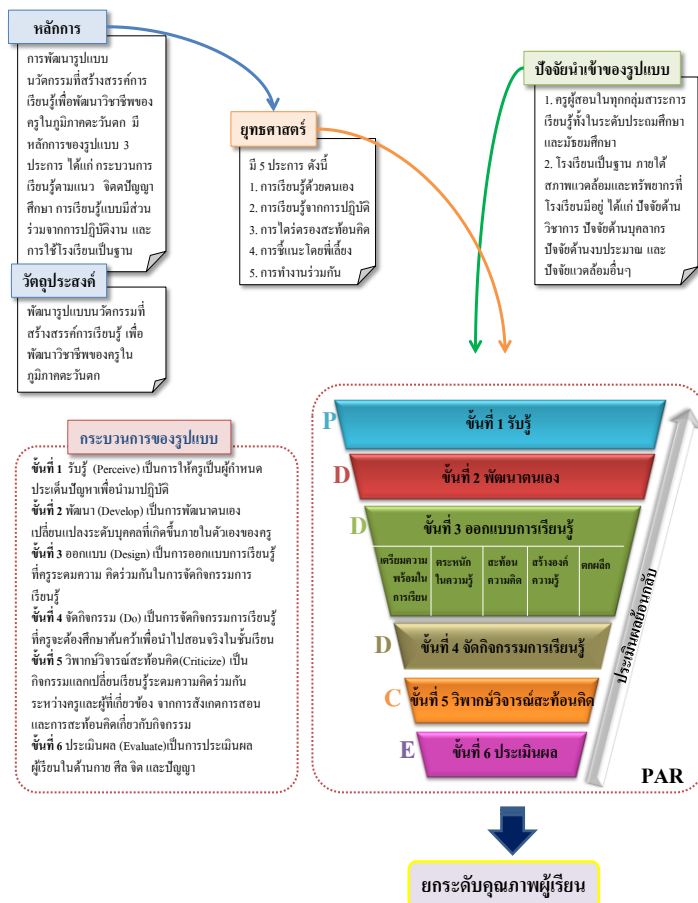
หลักการ

การพัฒนารูปแบบนวัตกรรมที่สร้างสรรค์การเรียนรู้เพื่อพัฒนาวิชาชีพของครูในภูมิภาคตะวันตก มีหลักการของรูปแบบ 3 ประการ ได้แก่ กระบวนการเรียนรู้ตามแนว จิตตปัญญาศึกษา การเรียนรู้แบบมีส่วนร่วมจากการปฏิบัติงาน และการใช้โรงเรียนเป็นฐาน

วัตถุประสงค์

พัฒนารูปแบบนวัตกรรมที่สร้างสรรค์การเรียนรู้ เพื่อพัฒนาวิชาชีพของครูในภูมิภาคตะวันตก

ยุทธศาสตร์

มี 5 ประการ ดังนี้
1. การเรียนรู้ด้วยตนเอง
2. การเรียนรู้จากการปฏิบัติ
3. การใคร่ครองสะท้อนคิด
4. การชี้แนะโดยพี่เลี้ยง
5. การทำงานร่วมกัน

ปัจจัยนำเข้าของรูปแบบ

1. ครูผู้สอนในทุกกลุ่มสาระการเรียนรู้ทั้งในระดับประถมศึกษาและมัธยมศึกษา
2. โรงเรียนเป็นฐาน ภายใต้สภาพแวดล้อมและทรัพยากรที่โรงเรียนมีอยู่ ได้แก่ ปัจจัยด้านวิชาการ ปัจจัยด้านบุคลากร ปัจจัยด้านงบประมาณ และปัจจัยแวดล้อมอื่นๆ

กระบวนการของรูปแบบ

ขั้นที่ 1 รับรู้ (Perceive) เป็นการให้ครูเป็นผู้กำหนดประเด็นปัญหาเพื่อนำมาปฏิบัติ
ขั้นที่ 2 พัฒนา (Develop) เป็นการพัฒนาตนเอง เปลี่ยนแปลงระดับบุคคลที่เกิดขึ้นภายในตัวเองของครู
ขั้นที่ 3 ออกแบบ (Design) เป็นการออกแบบการเรียนรู้ที่ครูระดมความ คิดร่วมกันในการจัดกิจกรรมการเรียนรู้
ขั้นที่ 4 จัดกิจกรรม (Do) เป็นการจัดกิจกรรมการเรียนรู้ที่ครูจะต้องศึกษาค้นคว้าเพื่อนำไปสอนจริงในชั้นเรียน
ขั้นที่ 5 วิพากษ์วิจารณ์สะท้อนคิด(Criticize) เป็นกิจกรรมแลกเปลี่ยนเรียนรู้ระดมความคิดร่วมกันระหว่างครูและผู้ที่เกี่ยวข้อง จากการสังเกตการสอนและการสะท้อนคิดเกี่ยวกับกิจกรรม
ขั้นที่ 6 ประเมินผล (Evaluate)เป็นการประเมินผลผู้เรียนในด้านกาย ศีล จิต และปัญญา

P ขั้นที่ 1 รับรู้
D ขั้นที่ 2 พัฒนาตนเอง
D ขั้นที่ 3 ออกแบบการเรียนรู้

| เตรียมความพร้อมในการเรียน | ตระหนักในความรู้ | สะท้อนความคิด | สร้างองค์ความรู้ | คดผลึก |
|---|---|---|---|---|

D ขั้นที่ 4 จัดกิจกรรมการเรียนรู้
C ขั้นที่ 5 วิพากษ์วิจารณ์สะท้อนคิด
E ขั้นที่ 6 ประเมินผล

ประเมินผลย้อนกลับ

PAR

ยกระดับคุณภาพผู้เรียน